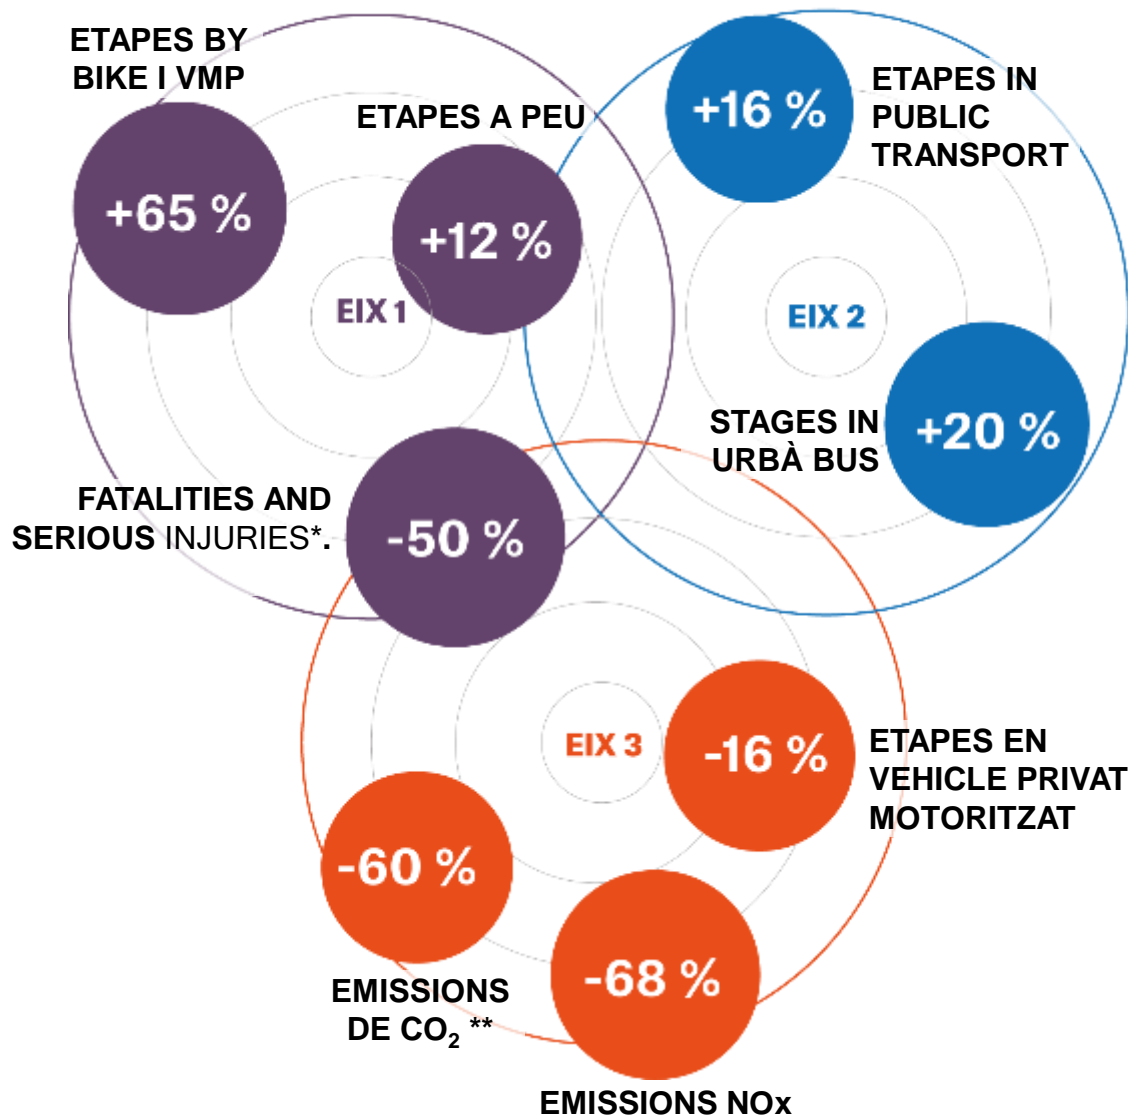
ETAPES BY BIKE I VMP

+65 %

ETAPES A PEU

+12 %

EIX 1

+16 %

ETAPES IN PUBLIC TRANSPORT

EIX 2

STAGES IN URBÀ BUS

+20 %

FATALITIES AND SERIOUS INJURIES*.

-50 %

EIX 3

-16 %

ETAPES EN VEHICLE PRIVAT MOTORITZAT

-60 %

EMISSIONS DE $CO_2$ **

-68 %

EMISSIONS NOx